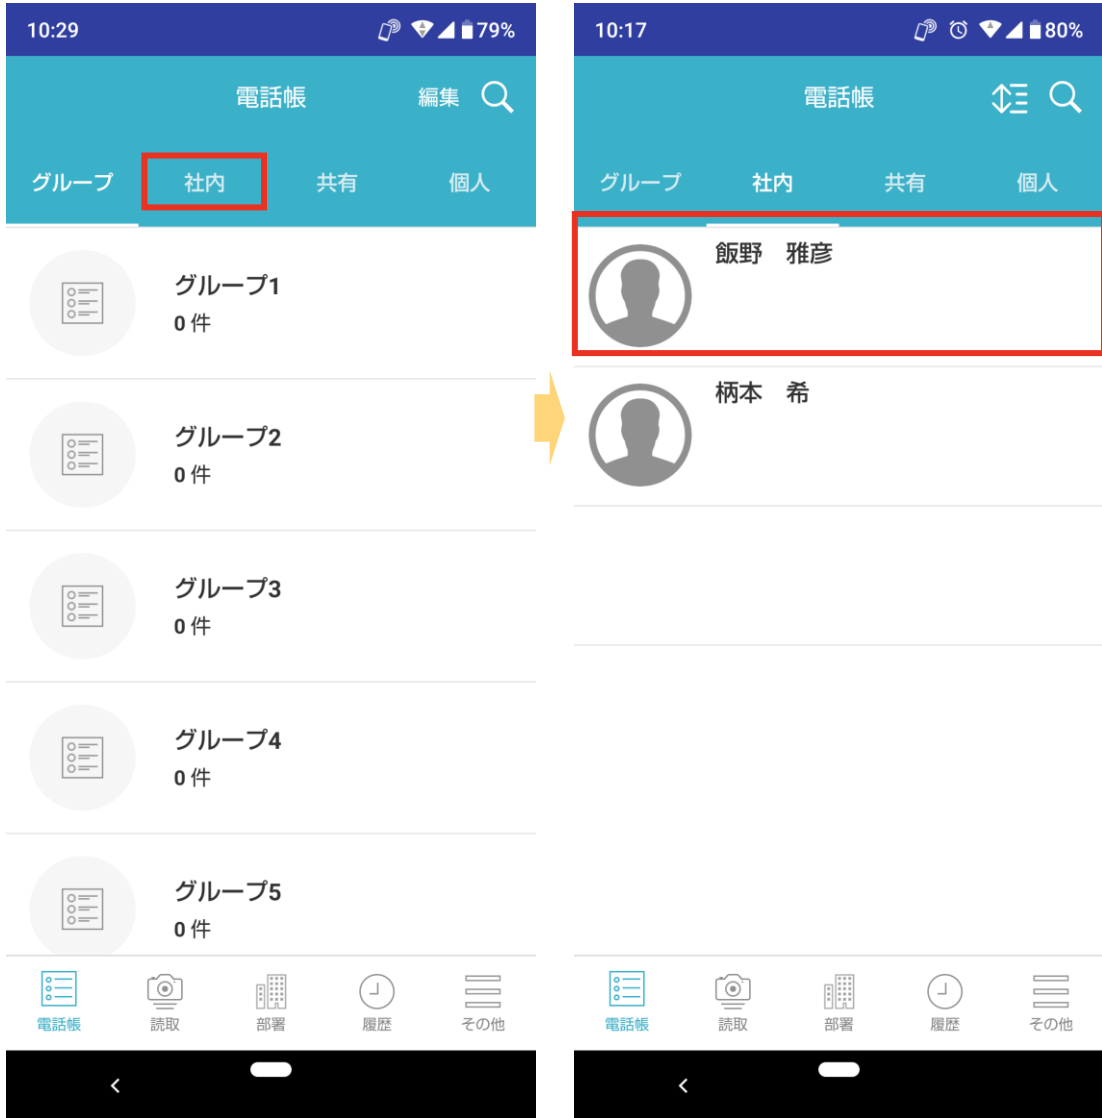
10:29 79%

電話帳 編集

グループ 社内 共有 個人

グループ1
0 件

グループ2
0 件

グループ3
0 件

グループ4
0 件

グループ5
0 件

電話帳 読取 部署 履歴 その他

10:17 80%

電話帳

グループ 社内 共有 個人

飯野 雅彦

柄本 希

電話帳 読取 部署 履歴 その他